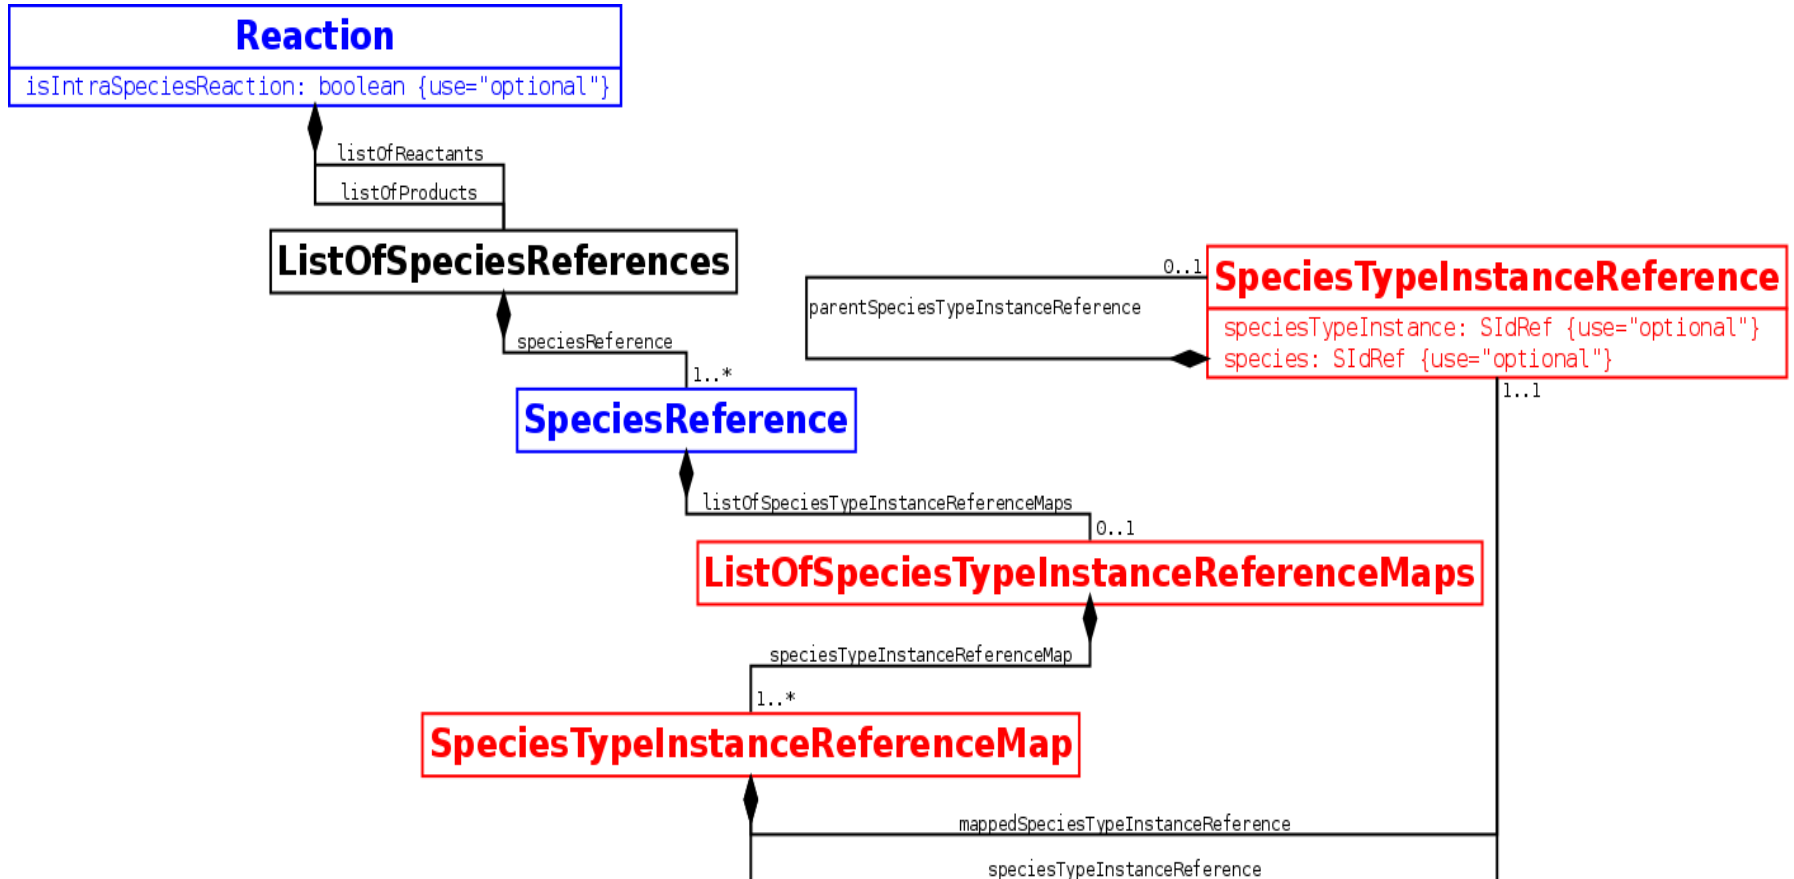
Reaction
isIntraSpeciesReaction: boolean {use="optional"}

listOfReactants
listOfProducts

ListOfSpeciesReferences

speciesReference
1..*

SpeciesReference

0..1
parentSpeciesTypeInstanceReference

SpeciesTypeInstanceReference
speciesTypeInstance: SIdRef {use="optional"}
species: SIdRef {use="optional"}

1..1

listOfSpeciesTypeInstanceReferenceMaps
0..1

ListOfSpeciesTypeInstanceReferenceMaps

speciesTypeInstanceReferenceMap
1..*

SpeciesTypeInstanceReferenceMap

mappedSpeciesTypeInstanceReference
speciesTypeInstanceReference